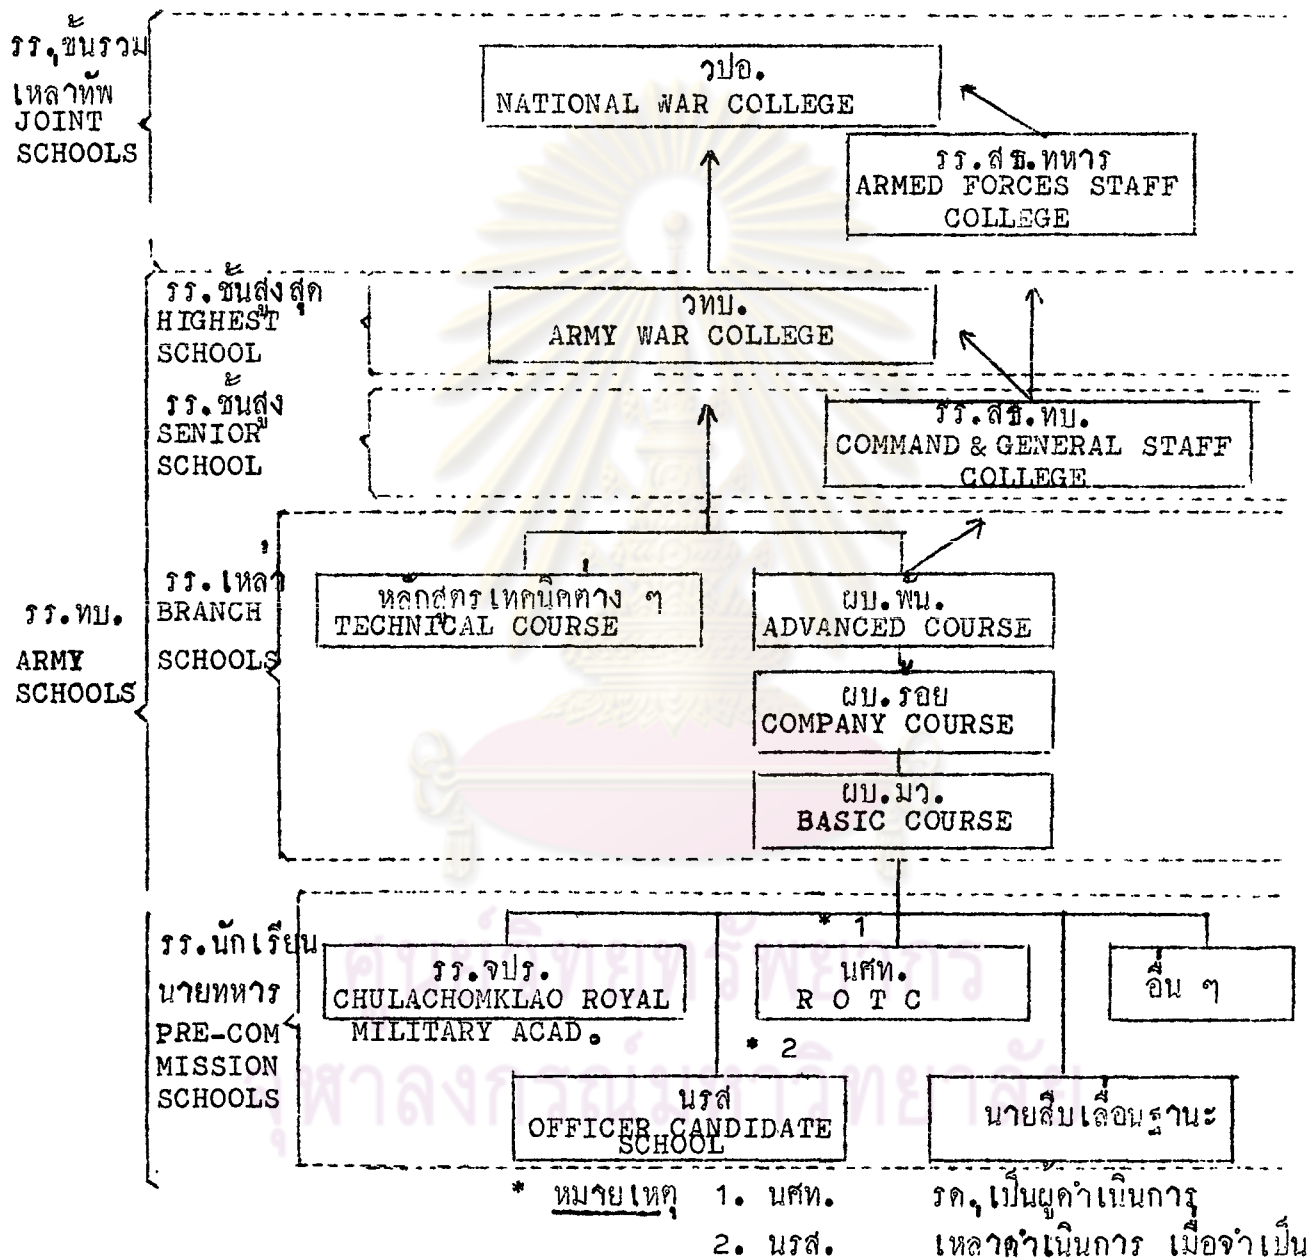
รร.ชั้นรวมเหล่าทัพ
JOINT SCHOOLS

วปอ.
NATIONAL WAR COLLEGE

รร.สธ.ทหาร
ARMED FORCES STAFF COLLEGE

รร.ชั้นสูงสุด
HIGHEST SCHOOL

วทบ.
ARMY WAR COLLEGE

รร.ชั้นสูง
SENIOR SCHOOL

รร.สธ.ทบ.
COMMAND & GENERAL STAFF COLLEGE

รร.ทบ.
ARMY SCHOOLS

รร.เหล่า
BRANCH SCHOOLS

หลักสูตรเทคนิคต่าง ๆ
TECHNICAL COURSE

ผบ.พัน.
ADVANCED COURSE

ผบ.ร้อย
COMPANY COURSE

ผบ.มว.
BASIC COURSE

รร.นักเรียนนายทหาร
PRE-COMMISSION SCHOOLS

รร.จปร.
CHULACHOMKLAO ROYAL MILITARY ACAD.

* 1
นศท.
R O T C

อื่น ๆ

* 2
นรส
OFFICER CANDIDATE SCHOOL

นายสิบเลื่อนฐานะ

* หมายเหตุ 1. นศท. รด.เป็นผู้ดำเนินการ
2. นรส. เหล่าดำเนินการ เมื่อจำเป็น